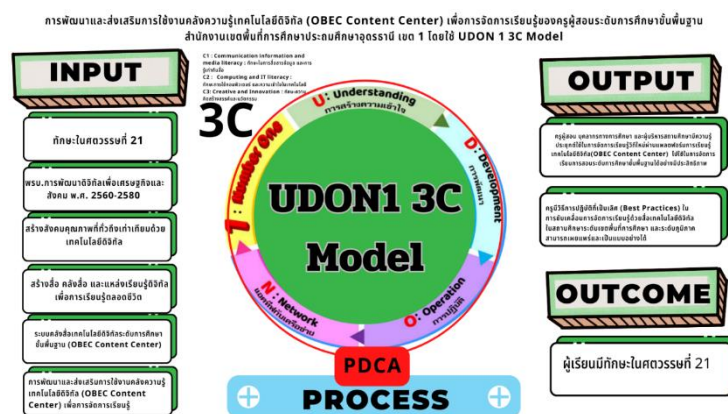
การพัฒนาและส่งเสริมการใช้งานคลังความรู้เทคโนโลยีดิจิทัล (OBEC Content Center) เพื่อการจัดการเรียนรู้ของครูผู้สอนระดับการศึกษาขั้นพื้นฐาน สำนักงานเขตพื้นที่การศึกษาประถมศึกษาอุดรธานี เขต 1 โดยใช้ UDON 1 3C Model

INPUT

ทักษะในศตวรรษที่ 21

พรบ.การพัฒนาดิจิทัลเพื่อเศรษฐกิจและสังคม พ.ศ. 2560-2580

สร้างสังคมคุณภาพที่ทั่วถึงเท่าเทียมด้วยเทคโนโลยีดิจิทัล

สร้างสื่อ คลังสื่อ และแหล่งเรียนรู้ดิจิทัลเพื่อการเรียนรู้ตลอดชีวิต

ระบบคลังสื่อเทคโนโลยีดิจิทัลระดับการศึกษาขั้นพื้นฐาน (OBEC Content Center)

การพัฒนาและส่งเสริมการใช้งานคลังความรู้เทคโนโลยีดิจิทัล (OBEC Content Center) เพื่อการจัดการเรียนรู้

C1 : Communication Information and media literacy : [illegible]
C2 : Computing and IT literacy : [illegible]
C3 : Creative and Innovation : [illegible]

3C

U: Understanding การสร้างความเข้าใจ

D: Development การพัฒนา

O: Operation การปฏิบัติ

N: Network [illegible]

1: Number One

UDON1 3C Model

PDCA

PROCESS

OUTPUT

ครูผู้สอน บุคลากรทางการศึกษา และผู้บริหารสถานศึกษามีความรู้ ประยุกต์ใช้ในการจัดการเรียนรู้ที่หลากหลายแพลตฟอร์มการเรียนรู้เทคโนโลยีดิจิทัล(OBEC Content Center) ให้มีแหล่งจัดการเรียนการสอนระดับการศึกษาขั้นพื้นฐานได้อย่างมีประสิทธิภาพ

ครูมีวิธีการปฏิบัติที่เป็นเลิศ (Best Practices) ในการขับเคลื่อนการจัดการเรียนรู้ด้วยสื่อเทคโนโลยีดิจิทัลในสถานศึกษาระดับเขตพื้นที่การศึกษา และระดับภูมิภาค สามารถเผยแพร่และเป็นแบบอย่างได้

OUTCOME

ผู้เรียนมีทักษะในศตวรรษที่ 21